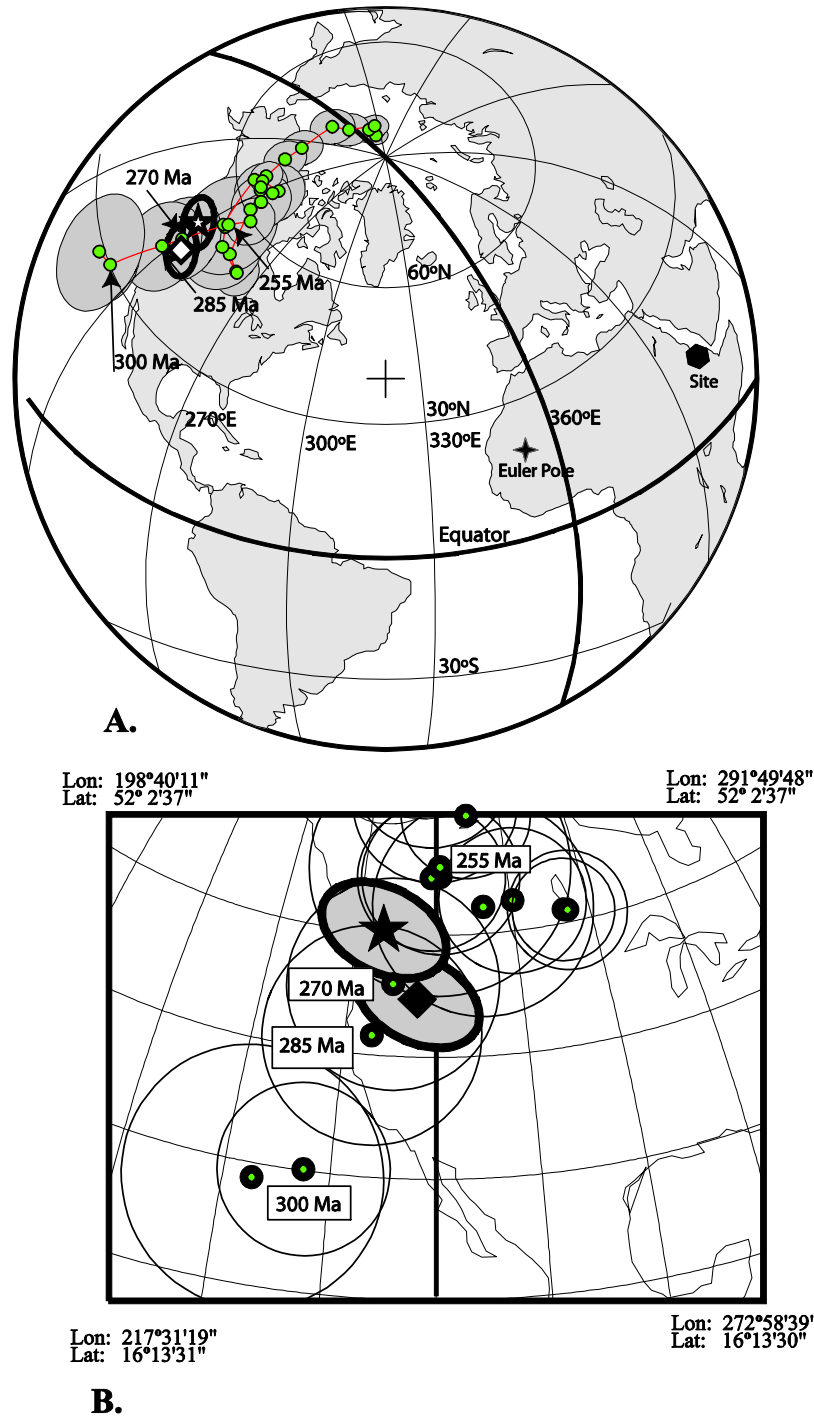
270 Ma
255 Ma
285 Ma
300 Ma
60ºN
Site
270ºE
300ºE
30ºN
330ºE
360ºE
Euler Pole
Equator
30ºS
A.

Lon: 198º40'11"
Lat: 52º 2'37"

Lon: 291º49'48"
Lat: 52º 2'37"

255 Ma
270 Ma
285 Ma
300 Ma

Lon: 217º31'19"
Lat: 16º13'31"

Lon: 272º58'39'
Lat: 16º13'30"

B.